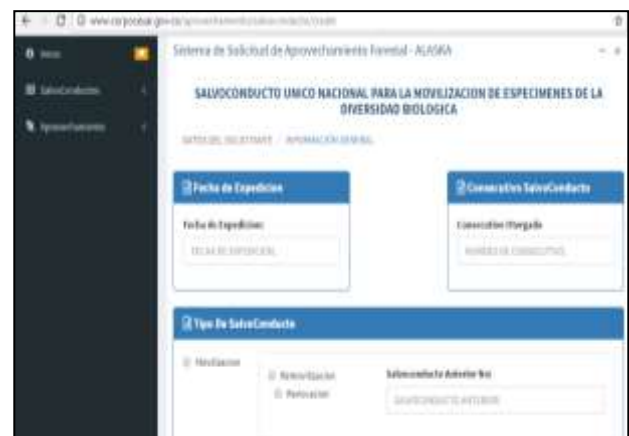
www.corpoboyaca.gov.co/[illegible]

Inicio

SalvoConducto

Aprovechamiento

Sistema de Solicitud de Aprovechamiento Forestal - ALASKA

SALVOCONDUCTO UNICO NACIONAL PARA LA MOVILIZACION DE ESPECIMENES DE LA DIVERSIDAD BIOLOGICA

DATOS DEL SOLICITANTE / INFORMACIÓN GENERAL

Fecha de Expedicion

Fecha de Expedicion:

FECHA DE EXPEDICION

Consecutivo SalvoConducto

Consecutivo Otorgado

NUMERO DE CONSECUTIVO

Tipo De SalvoConducto

Movilizacion

Removilizacion

Renovacion

Salvoconducto Anterior No:

SALVOCONDUCTO ANTERIOR